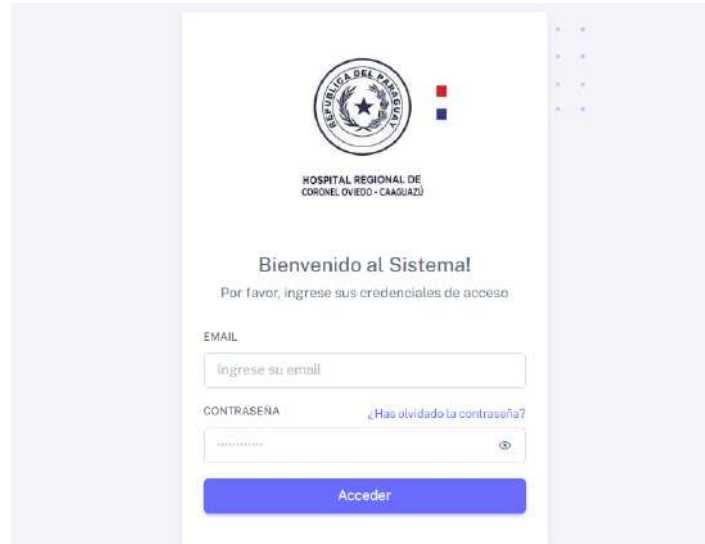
REPUBLICA DEL PARAGUAY

HOSPITAL REGIONAL DE
CORONEL OVIEDO - CAAGUAZÚ

Bienvenido al Sistema!

Por favor, ingrese sus credenciales de acceso

EMAIL

Ingrese su email

CONTRASEÑA

¿Has olvidado la contraseña?

············

Acceder